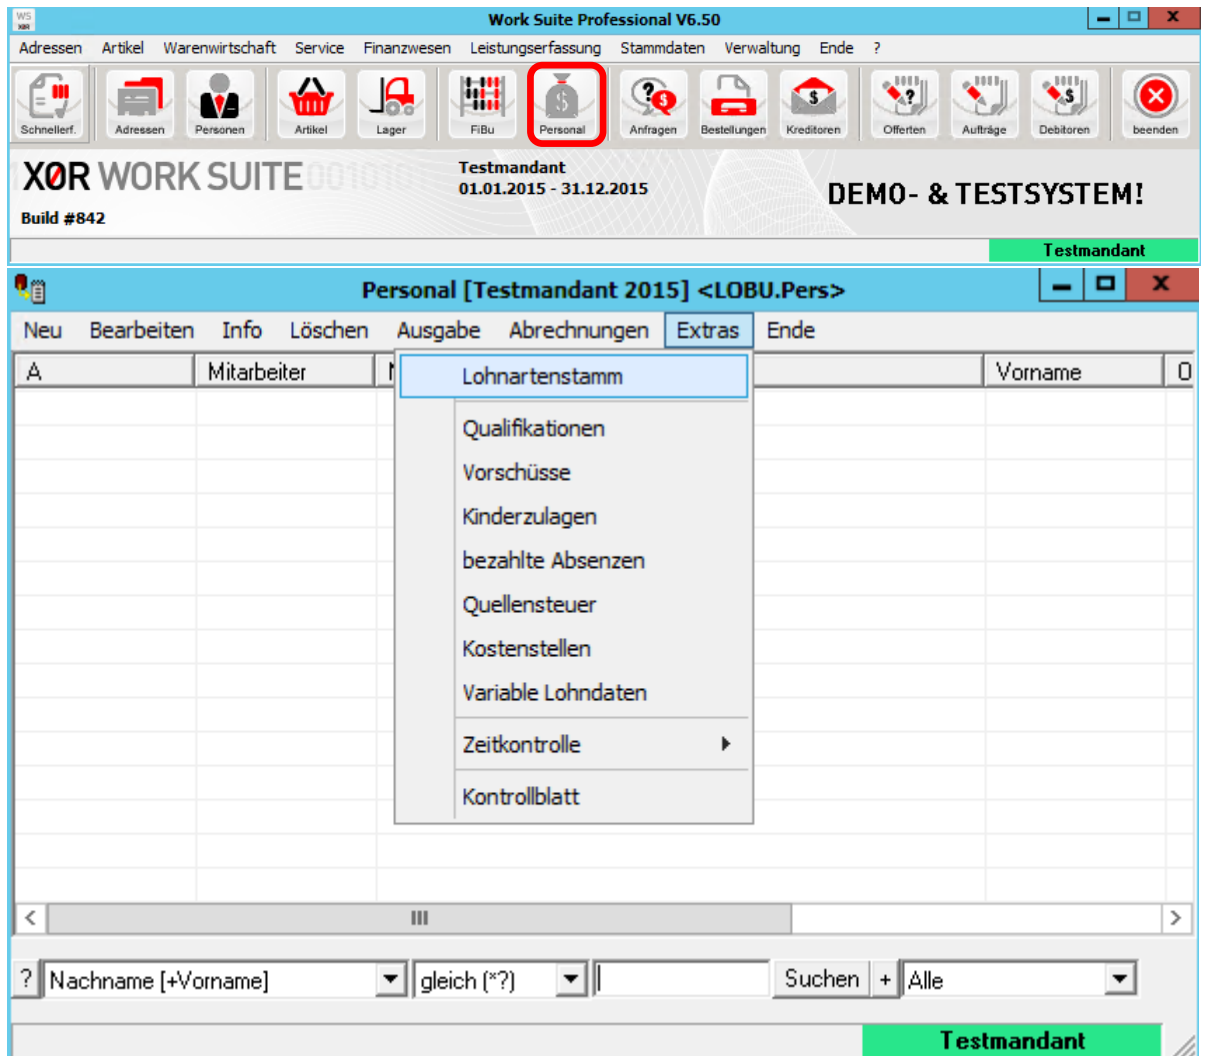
Work Suite Professional V6.50

Adressen Artikel Warenwirtschaft Service Finanzwesen Leistungserfassung Stammdaten Verwaltung Ende ?

Schnellerf. Adressen Personen Artikel Lager FiBu Personal Anfragen Bestellungen Kreditoren Offerten Aufträge Debitoren beenden

XØR WORK SUITE

Build #842

Testmandant
01.01.2015 - 31.12.2015

DEMO- & TESTSYSTEM!

Testmandant

Personal [Testmandant 2015] <LOBU.Pers>

Neu Bearbeiten Info Löschen Ausgabe Abrechnungen Extras Ende

| A | Mitarbeiter | N | Vorname | O |
|---|---|---|---|---|

Lohnartenstamm
Qualifikationen
Vorschüsse
Kinderzulagen
bezahlte Absenzen
Quellensteuer
Kostenstellen
Variable Lohndaten
Zeitkontrolle
Kontrollblatt

? Nachname [+Vorname] gleich (*?) Suchen + Alle

Testmandant